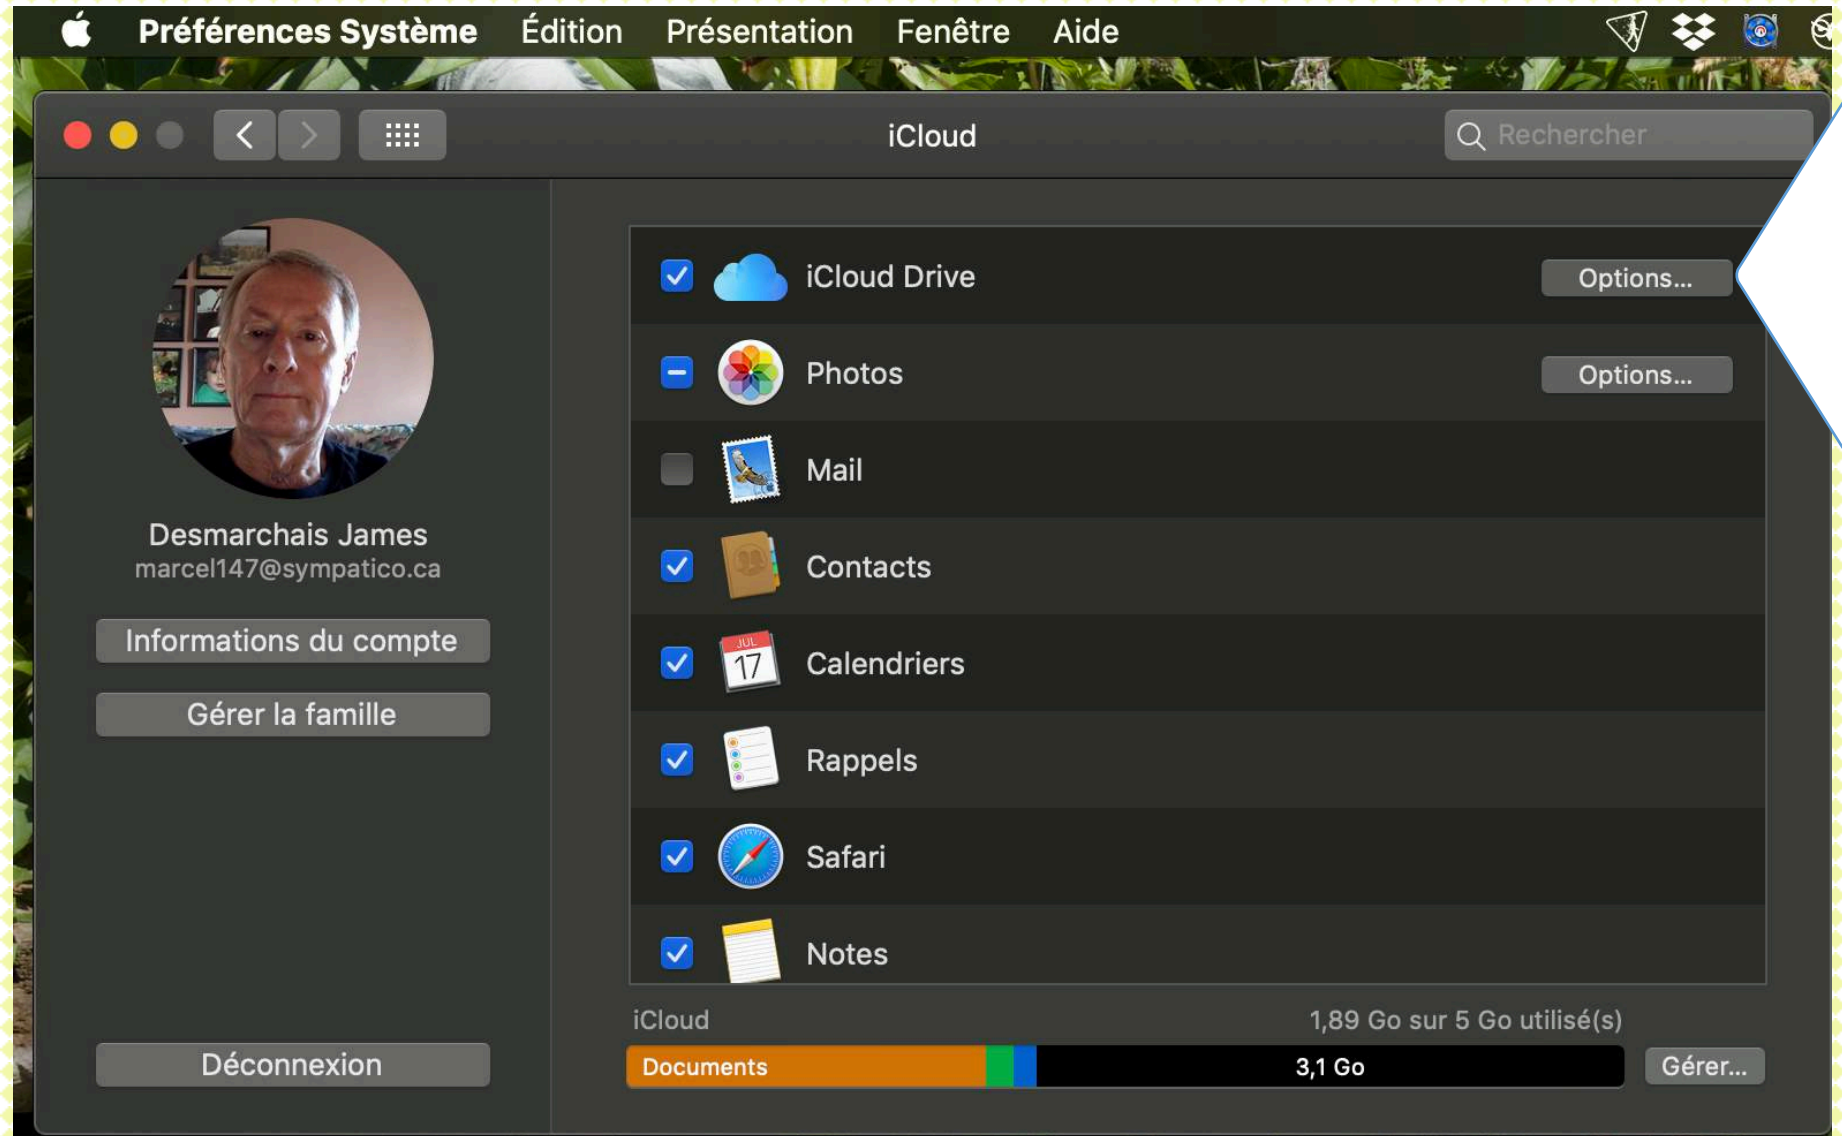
Préférences Système Édition Présentation Fenêtre Aide

iCloud

Rechercher

Desmarchais James
marcel147@sympatico.ca

Informations du compte

Gérer la famille

Déconnexion

iCloud Drive Options...

Photos Options...

Mail

Contacts

JUL 17 Calendriers

Rappels

Safari

Notes

iCloud 1,89 Go sur 5 Go utilisé(s)

Documents 3,1 Go Gérer...